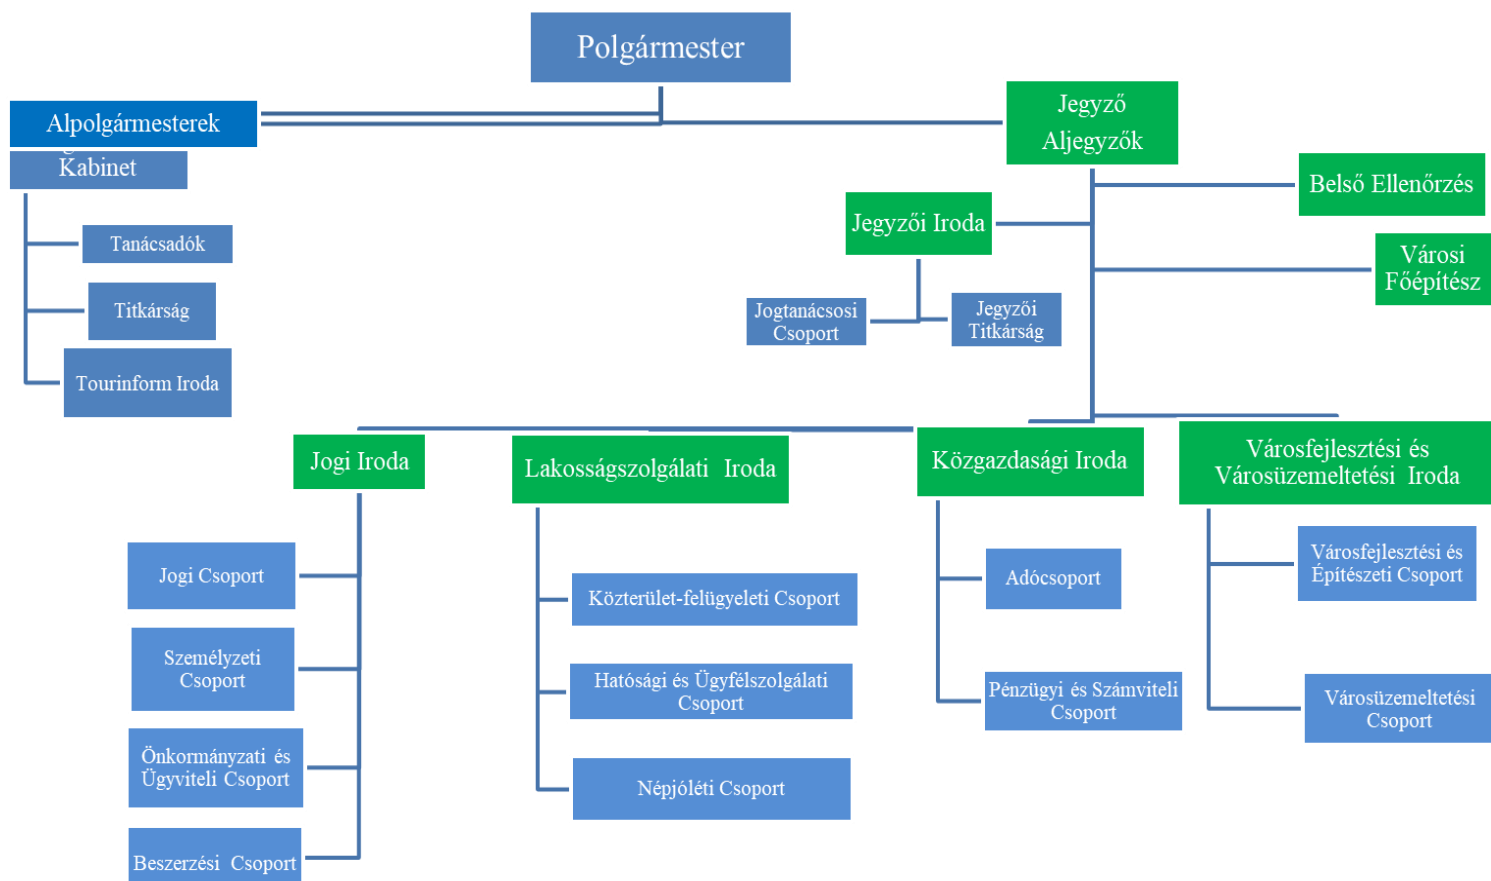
Polgármester

Alpolgármesterek

Kabinet

Tanácsadók

Titkárság

Tourinform Iroda

Jegyző
Aljegyzők

Belső Ellenőrzés

Jegyzői Iroda

Városi Főépítész

Jogtanácsosi Csoport

Jegyzői Titkárság

Jogi Iroda

Lakosságszolgálati Iroda

Közgazdasági Iroda

Városfejlesztési és Városüzemeltetési Iroda

Jogi Csoport

Személyzeti Csoport

Önkormányzati és Ügyviteli Csoport

Beszerzési Csoport

Közterület-felügyeleti Csoport

Hatósági és Ügyfélszolgálati Csoport

Népjóléti Csoport

Adócsoport

Pénzügyi és Számviteli Csoport

Városfejlesztési és Építészeti Csoport

Városüzemeltetési Csoport